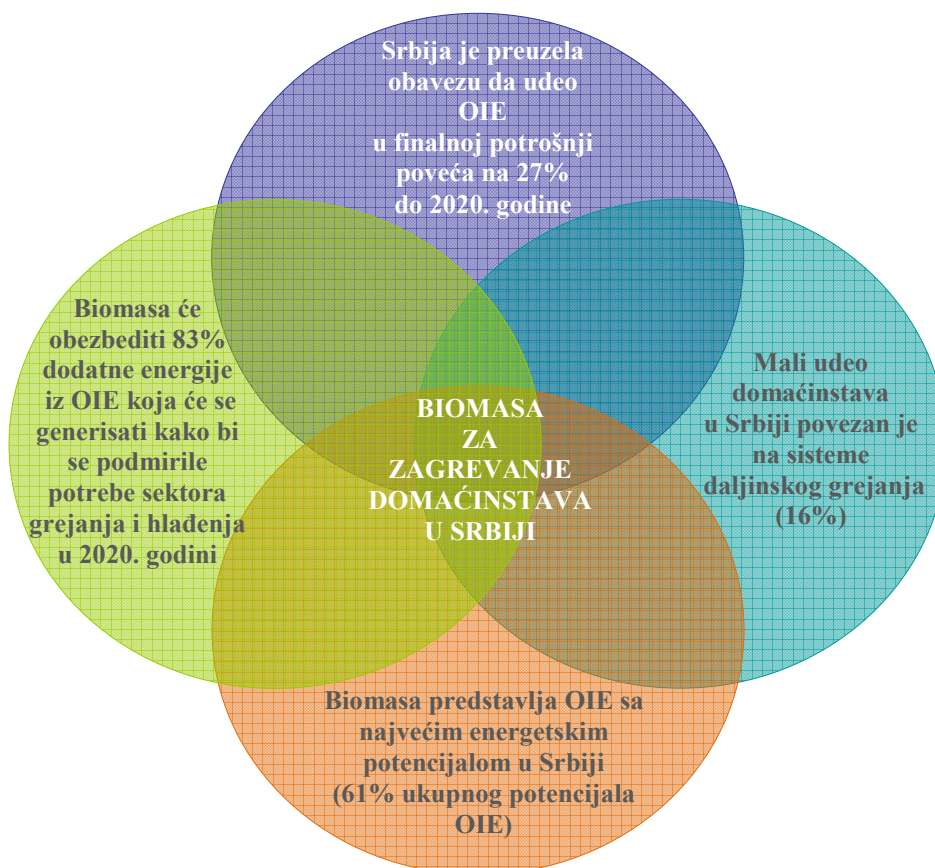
Srbija je preuzela obavezu da udeo OIE u finalnoj potrošnji poveća na 27% do 2020. godine

Biomasa će obezbediti 83% dodatne energije iz OIE koja će se generisati kako bi se podmirile potrebe sektora grejanja i hlađenja u 2020. godini

BIOMASA ZA ZAGREVANJE DOMAĆINSTAVA U SRBIJI

Mali udeo domaćinstava u Srbiji povezan je na sisteme daljinskog grejanja (16%)

Biomasa predstavlja OIE sa najvećim energetskim potencijalom u Srbiji (61% ukupnog potencijala OIE)